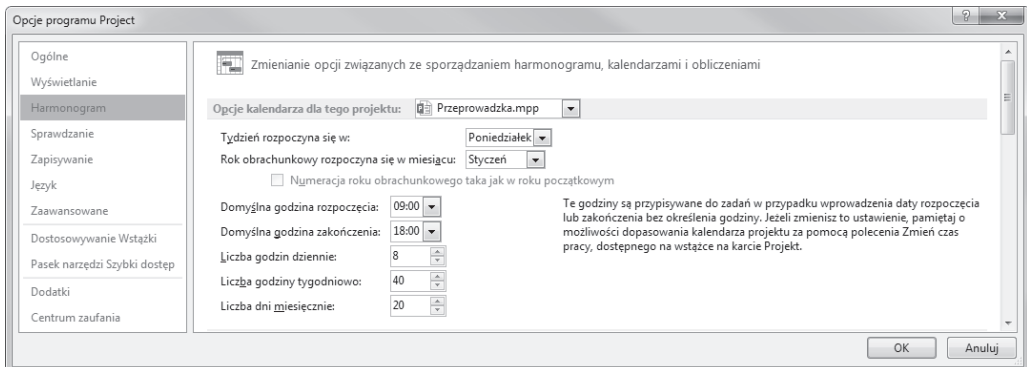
Opcje programu Project

Ogólne
Wyświetlanie
Harmonogram
Sprawdzanie
Zapisywanie
Język
Zaawansowane
Dostosowywanie Wstążki
Pasek narzędzi Szybki dostęp
Dodatki
Centrum zaufania

Zmienianie opcji związanych ze sporządzaniem harmonogramu, kalendarzami i obliczeniami

Opcje kalendarza dla tego projektu: Przeprowadzka.mpp

Tydzień rozpoczyna się w: Poniedziałek
Rok obrachunkowy rozpoczyna się w miesiącu: Styczeń
Numeracja roku obrachunkowego taka jak w roku początkowym

Domyślna godzina rozpoczęcia: 09:00
Domyślna godzina zakończenia: 18:00
Liczba godzin dziennie: 8
Liczba godziny tygodniowo: 40
Liczba dni miesięcznie: 20

Te godziny są przypisywane do zadań w przypadku wprowadzenia daty rozpoczęcia lub zakończenia bez określenia godziny. Jeżeli zmienisz to ustawienie, pamiętaj o możliwości dopasowania kalendarza projektu za pomocą polecenia Zmień czas pracy, dostępnego na wstążce na karcie Projekt.

OK
Anuluj